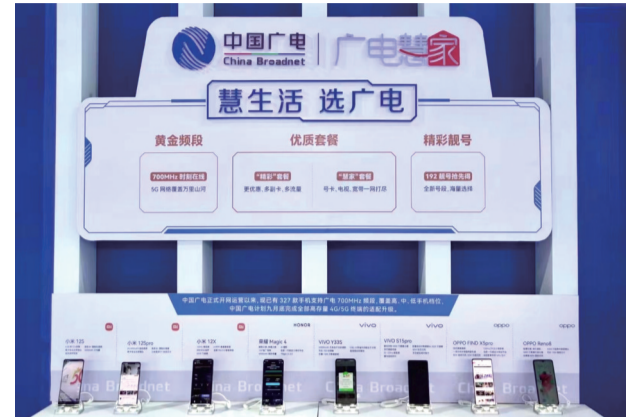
中国广电 China Broadnet | 广电慧家

慧生活 选广电

黄金频段

700MHz 时刻在线

5G 网络覆盖万里山河

优质套餐

"精彩"套餐

更优惠,多副卡,多流量

"慧家"套餐

号卡,电视,宽带一网打尽

精彩靓号

192 新号段亮相

全新号段,海量选择

中国广电正式开网运营以来,现已有 327 款手机支持广电 700MHz 频段,覆盖高、中、低手机档位。中国广电计划九月底完成全部商用存量 4G/5G 终端的适配升级。

小米 12S

小米 12Spro

小米 12X

HONOR

荣耀 Magic 4

vivo

VIVO Y33S

vivo

VIVO S15pro

oppo

OPPO FIND X5pro

oppo

OPPO Reno8

China Broadnet

China Broadnet